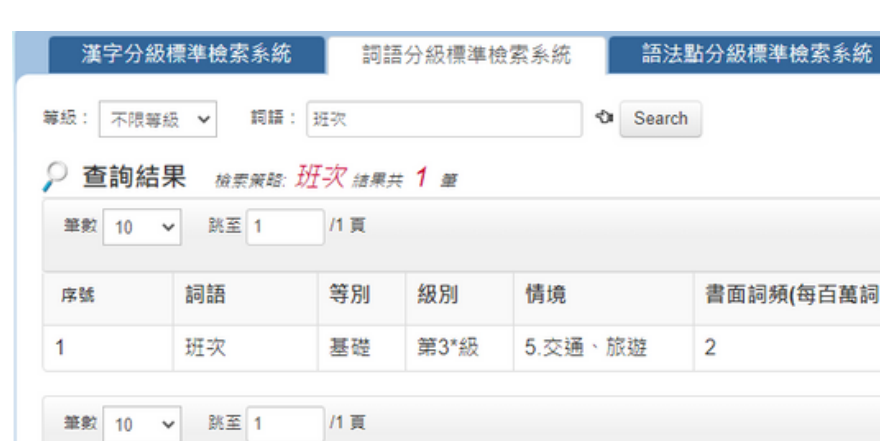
漢字分級標準檢索系統 詞語分級標準檢索系統 語法點分級標準檢索系統

等級： 不限等級 詞語： 班次 Search

查詢結果 檢索策略: 班次 結果共 1 筆

筆數 10 跳至 1 /1 頁

| 序號 | 詞語 | 等別 | 級別 | 情境 | 書面詞頻(每百萬詞 |
|---|---|---|---|---|---|
| 1 | 班次 | 基礎 | 第3*級 | 5.交通、旅遊 | 2 |

筆數 10 跳至 1 /1 頁